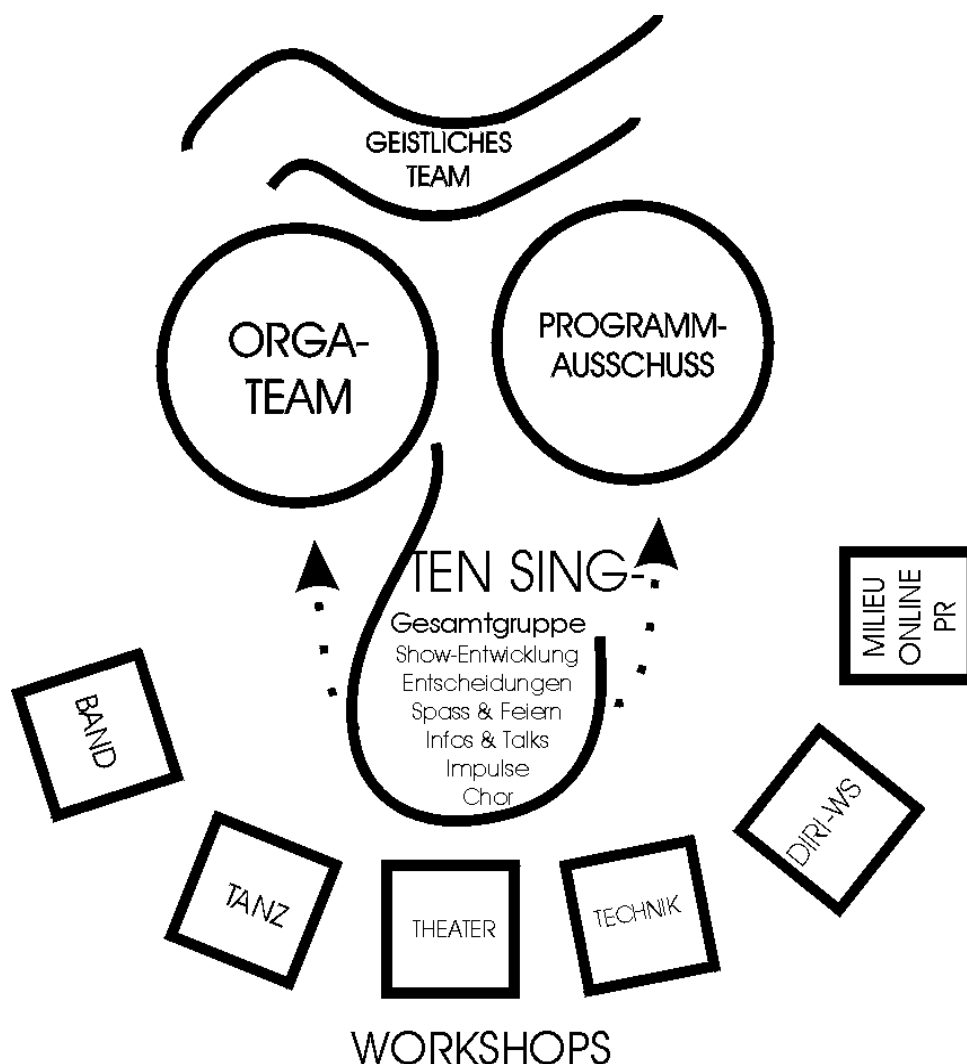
GEISTLICHES TEAM

ORGA-TEAM

PROGRAMM-AUSSCHUSS

TEN SING-

Gesamtgruppe
Show-Entwicklung
Entscheidungen
Spass & Feiern
Infos & Talks
Impulse
Chor

MILIEU
ONLINE
PR

BAND

TANZ

THEATER

TECHNIK

DIRI-WS

WORKSHOPS